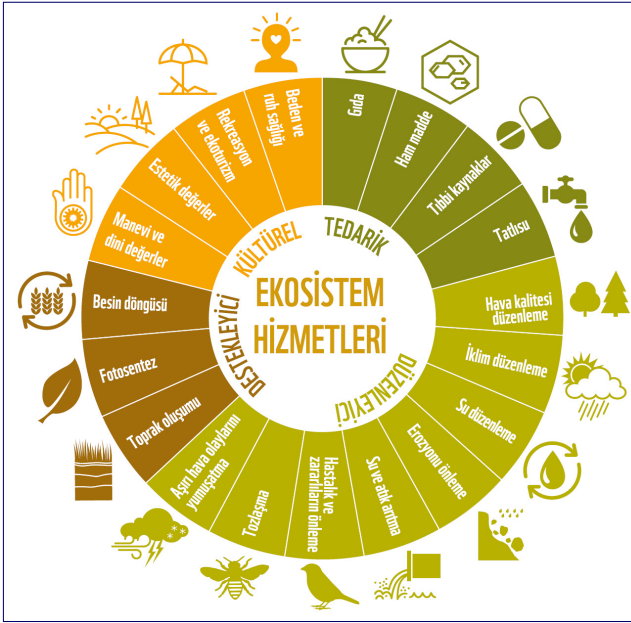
EKOSİSTEM HİZMETLERİ

TEDARİK
Gıda
Ham madde
Tıbbi kaynaklar
Tatlısu

DÜZENLEYİCİ
Hava kalitesi düzenleme
İklim düzenleme
Su düzenleme
Erozyonu önleme
Su ve atık arıtma
Hastalık ve zararlıların önleme
Tozlaşma
Aşırı hava olaylarını yumuşatma

DESTEKLEYİCİ
Toprak oluşumu
Fotosentez
Besin döngüsü

KÜLTÜREL
Manevi ve dini değerler
Estetik değerler
Rekreasyon ve ekoturizm
Beden ve ruh sağlığı